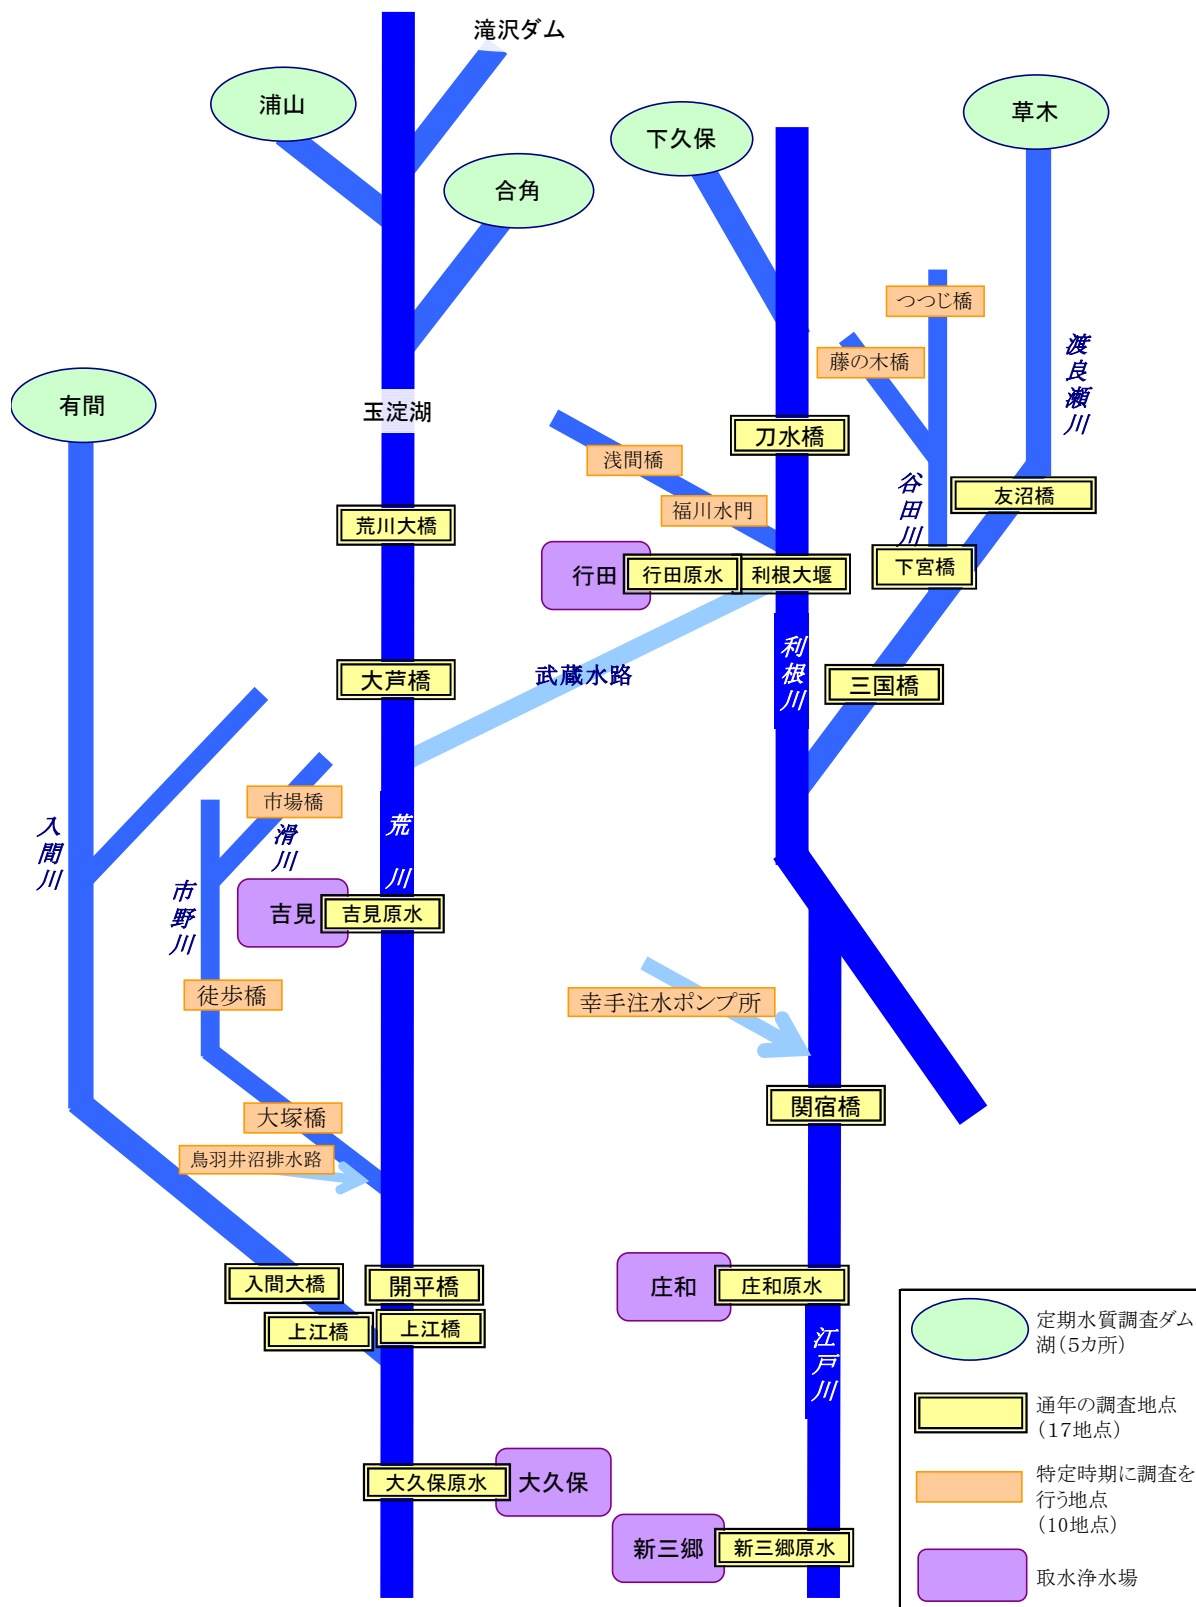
滝沢ダム

浦山

合角

下久保

草木

有間

玉淀湖

つつじ橋

藤の木橋

渡良瀬川

刀水橋

浅間橋

福川水門

谷田川

友沼橋

荒川大橋

行田

行田原水

利根大堰

下宮橋

武蔵水路

利根川

三国橋

大芦橋

市場橋

滑川

荒川

入間川

市野川

吉見

吉見原水

徒歩橋

幸手注水ポンプ所

関宿橋

大塚橋

鳥羽井沼排水路

入間大橋

開平橋

庄和

庄和原水

上江橋

上江橋

江戸川

大久保原水

大久保

新三郷

新三郷原水

定期水質調査ダム湖（5カ所）

通年の調査地点（17地点）

特定時期に調査を行う地点（10地点）

取水浄水場